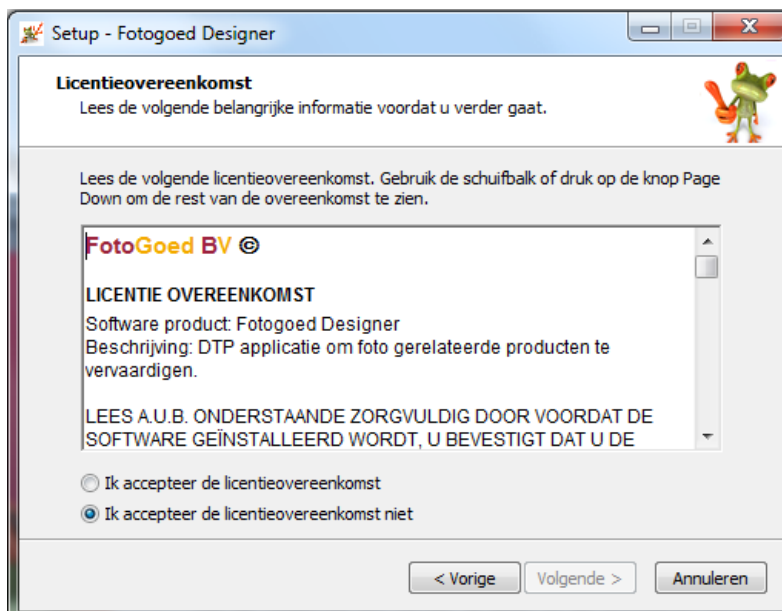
Setup - Fotogoed Designer

Licentieovereenkomst
Lees de volgende belangrijke informatie voordat u verder gaat.

Lees de volgende licentieovereenkomst. Gebruik de schuifbalk of druk op de knop Page Down om de rest van de overeenkomst te zien.

FotoGoed BV ©

LICENTIE OVEREENKOMST
Software product: Fotogoed Designer
Beschrijving: DTP applicatie om foto gerelateerde producten te vervaardigen.

LEES A.U.B. ONDERSTAANDE ZORGVULDIG DOOR VOORDAT DE SOFTWARE GEÏNSTALLEERD WORDT, U BEVESTIGT DAT U DE

Ik accepteer de licentieovereenkomst
Ik accepteer de licentieovereenkomst niet

< Vorige
Volgende >
Annuleren